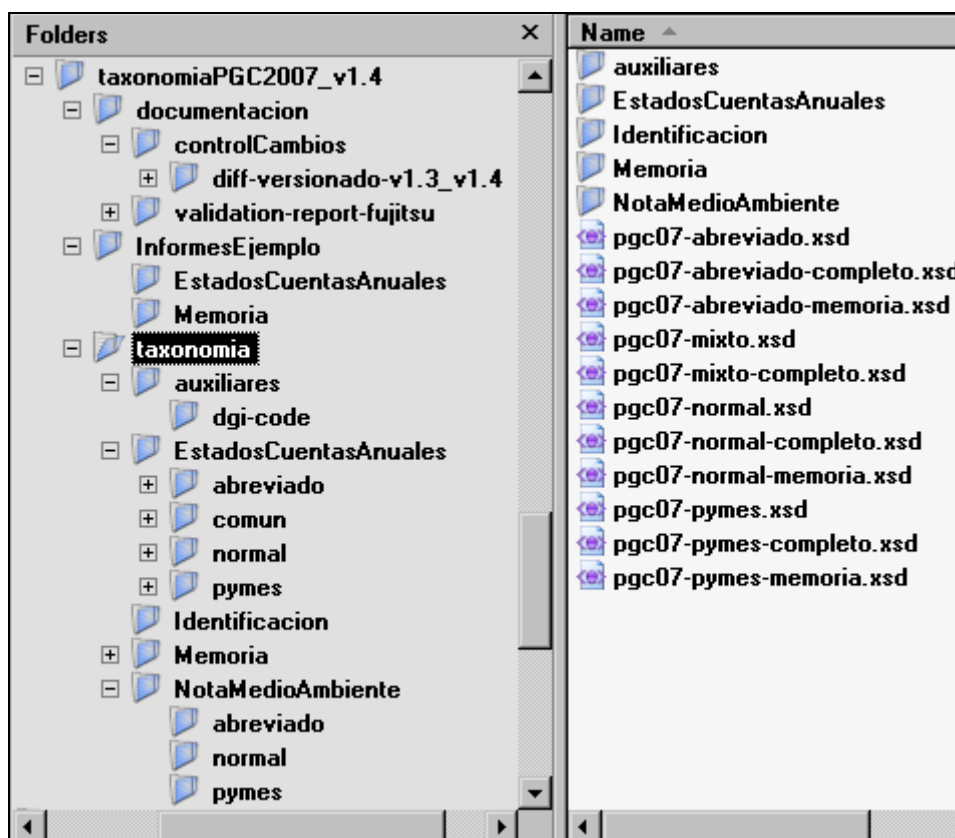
Folders ×

taxonomiaPGC2007_v1.4
documentacion
controlCambios
diff-versionado-v1.3_v1.4
validation-report-fujitsu
InformesEjemplo
EstadosCuentasAnuales
Memoria
taxonomia
auxiliares
dgi-code
EstadosCuentasAnuales
abreviado
comun
normal
pymes
Identificacion
Memoria
NotaMedioAmbiente
abreviado
normal
pymes

Name
auxiliares
EstadosCuentasAnuales
Identificacion
Memoria
NotaMedioAmbiente
pgc07-abreviado.xsd
pgc07-abreviado-completo.xsd
pgc07-abreviado-memoria.xsd
pgc07-mixto.xsd
pgc07-mixto-completo.xsd
pgc07-normal.xsd
pgc07-normal-completo.xsd
pgc07-normal-memoria.xsd
pgc07-pymes.xsd
pgc07-pymes-completo.xsd
pgc07-pymes-memoria.xsd